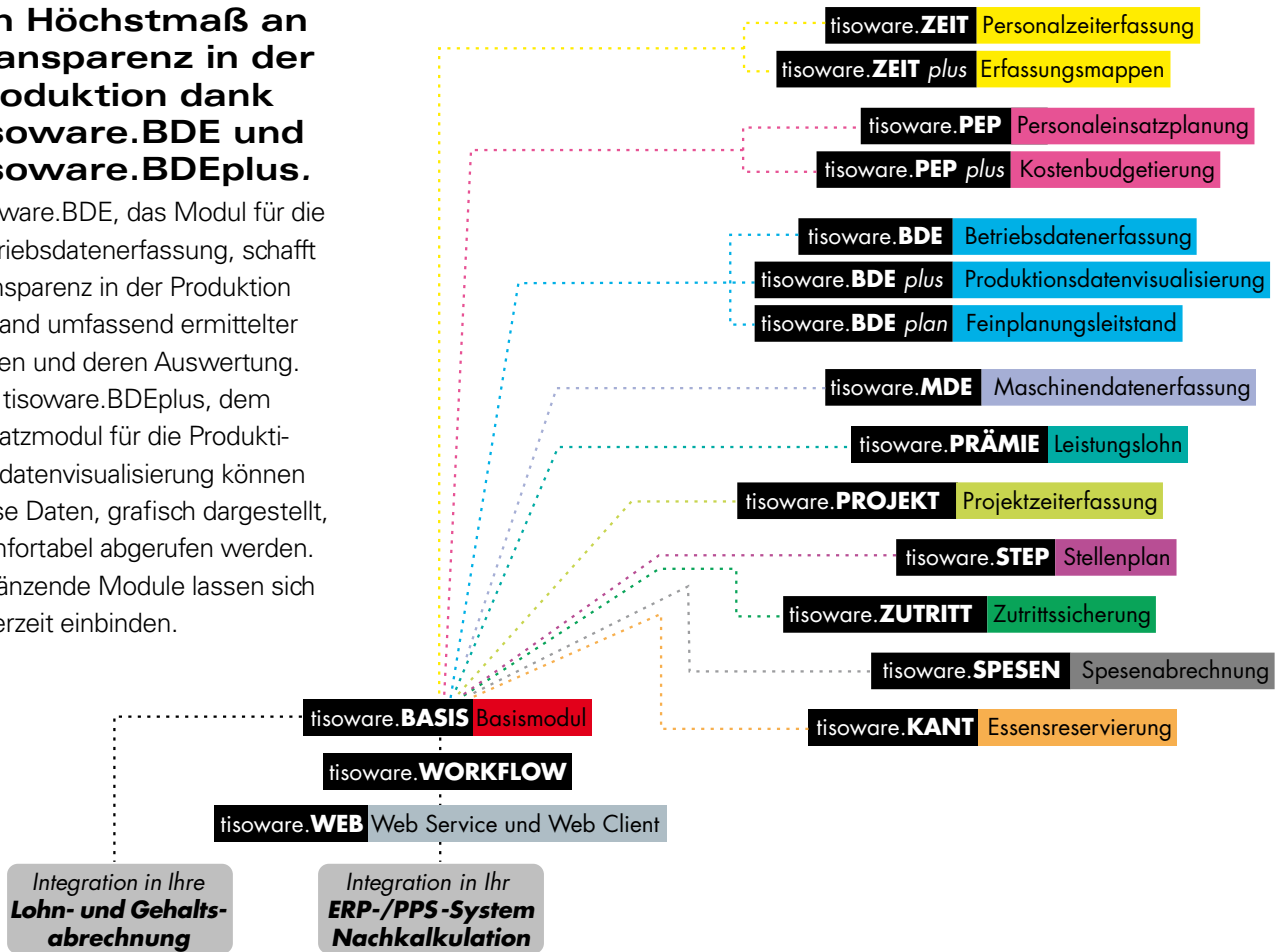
n Höchstmaß an ansparenz in der oduktion dank soware.BDE und soware.BDEplus.

ware.BDE, das Modul für die riebsdatenerfassung, schafft nsparenz in der Produktion and umfassend ermittelter en und deren Auswertung. tisoware.BDEplus, dem atzmodul für die Produktidatenvisualisierung können se Daten, grafisch dargestellt, nfortabel abgerufen werden. änzende Module lassen sich erzeit einbinden.

tisoware.ZEIT Personalzeiterfassung
tisoware.ZEIT plus Erfassungsmappen
tisoware.PEP Personaleinsatzplanung
tisoware.PEP plus Kostenbudgetierung
tisoware.BDE Betriebsdatenerfassung
tisoware.BDE plus Produktionsdatenvisualisierung
tisoware.BDE plan Feinplanungsleitstand
tisoware.MDE Maschinendatenerfassung
tisoware.PRÄMIE Leistungslohn
tisoware.PROJEKT Projektzeiterfassung
tisoware.STEP Stellenplan
tisoware.ZUTRITT Zutrittssicherung
tisoware.SPESEN Spesenabrechnung
tisoware.KANT Essensreservierung

tisoware.BASIS Basismodul
tisoware.WORKFLOW
tisoware.WEB Web Service und Web Client

Integration in Ihre Lohn- und Gehaltsabrechnung

Integration in Ihr ERP-/PPS-System Nachkalkulation